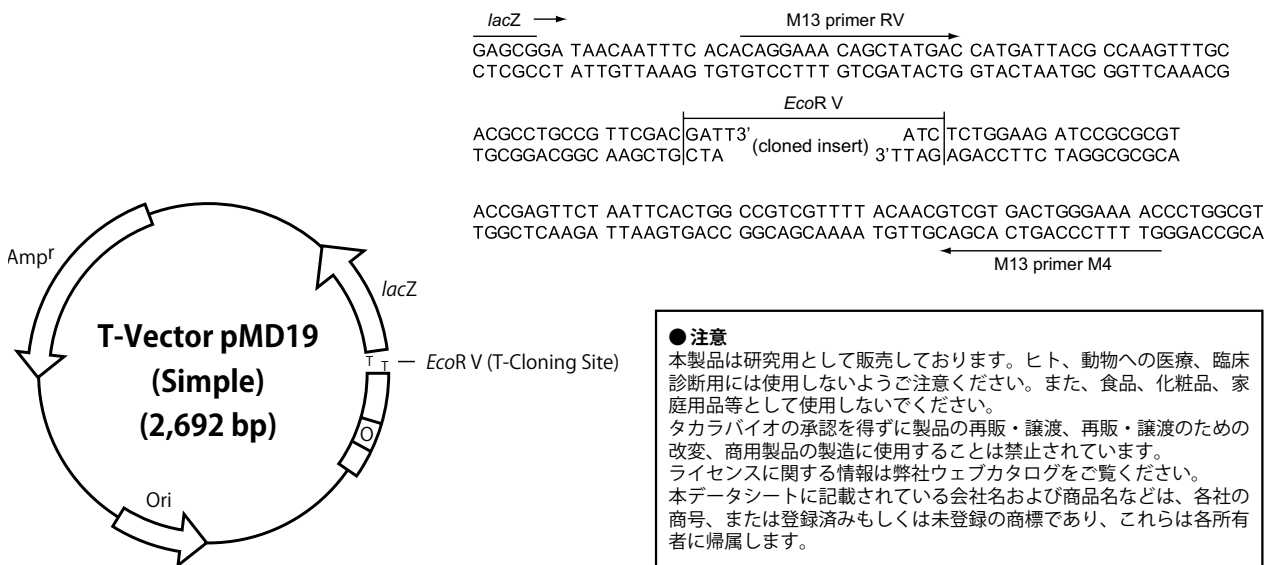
lacZ

M13 primer RV

GAGCGGA TAACAATTTC ACACAGGAAA CAGCTATGAC CATGATTACG CCAAGTTTGC
CTCGCCT ATTGTTAAAG TGTGTCCTTT GTCGATACTG GTACTAATGC GGTTCAAACG

EcoR V

ACGCCTGCCG TTCGAC GATT3' (cloned insert) ATC TCTGGAAG ATCCGCGCGT
TGCGGACGGC AAGCTG CTA 3'TTAG AGACCTTC TAGGCGCGCA

ACCGAGTTCT AATTCACTGG CCGTCGTTTT ACAACGTCGT GACTGGGAAA ACCCTGGCGT
TGGCTCAAGA TTAAGTGACC GGCAGCAAAA TGTTGCAGCA CTGACCCTTT TGGGACCGCA

M13 primer M4

Amp$^r$

lacZ

T-Vector pMD19 (Simple) (2,692 bp)

T T

EcoR V (T-Cloning Site)

O

Ori

● 注意
本製品は研究用として販売しております。ヒト、動物への医療、臨床診断用には使用しないようご注意ください。また、食品、化粧品、家庭用品等として使用しないでください。
タカラバイオの承認を得ずに製品の再販・譲渡、再販・譲渡のための改変、商用製品の製造に使用することは禁止されています。
ライセンスに関する情報は弊社ウェブカタログをご覧ください。
本データシートに記載されている会社名および商品名などは、各社の商号、または登録済みもしくは未登録の商標であり、これらは各所有者に帰属します。